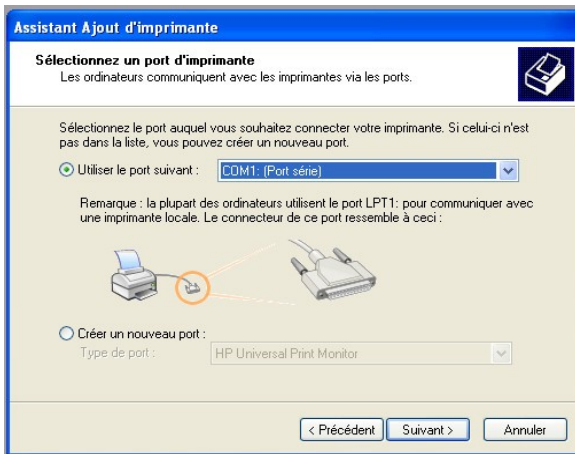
Assistant Ajout d'imprimante

Sélectionnez un port d'imprimante
Les ordinateurs communiquent avec les imprimantes via les ports.

Sélectionnez le port auquel vous souhaitez connecter votre imprimante. Si celui-ci n'est pas dans la liste, vous pouvez créer un nouveau port.

Utiliser le port suivant : COM1: (Port série)

Remarque : la plupart des ordinateurs utilisent le port LPT1: pour communiquer avec une imprimante locale. Le connecteur de ce port ressemble à ceci :

Créer un nouveau port :
Type de port : HP Universal Print Monitor

< Précédent Suivant > Annuler